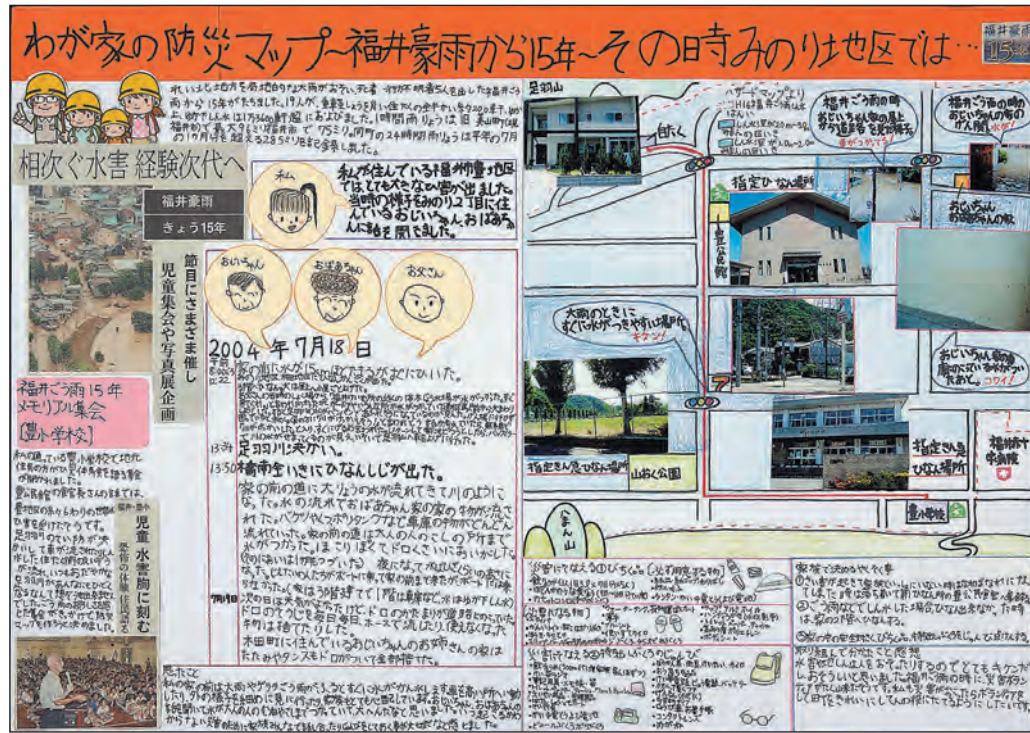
わが家の防災マップ～福井豪雨から15年～その時みのり地区では…

福井豪雨 15

相次ぐ水害 経験次代へ

福井豪雨

きょう15年

節目にさまざま催し

児童集会や写真展企画

福井ごう雨15年メモリアル集会［豊小学校］

児童 水害胸に刻む

私が住んでいる福井市豊地区ではとても大きなひ害が出ました。当時の様子をみのり2丁目に住んでいるおじいちゃん、おばあちゃんに話を聞きました。

私

おじいちゃん

おばあちゃん

お父さん

2004年7月18日

足羽川決かい。

福井市全いきにひなんじじが出た。

家の前の道に大りょうの水が流れてきて川のようになった。

足羽山

至大宮

指定ひなん場所

大雨のときにすぐに水がつかりやすい場所 キケン!

指定きん急ひなん場所

山おく公園

指定きん急ひなん場所

福井大学

豊小学校

おじいちゃんのお家の前の道の水がひざまで来た。コワイ!

おじいちゃんのお家の前

おじいちゃんの家

福井ごう雨の時おじいちゃん家の屋上から避難を見ていた

あまん山

災害にそなえる物

家族で決めたやくそく

思ったこと